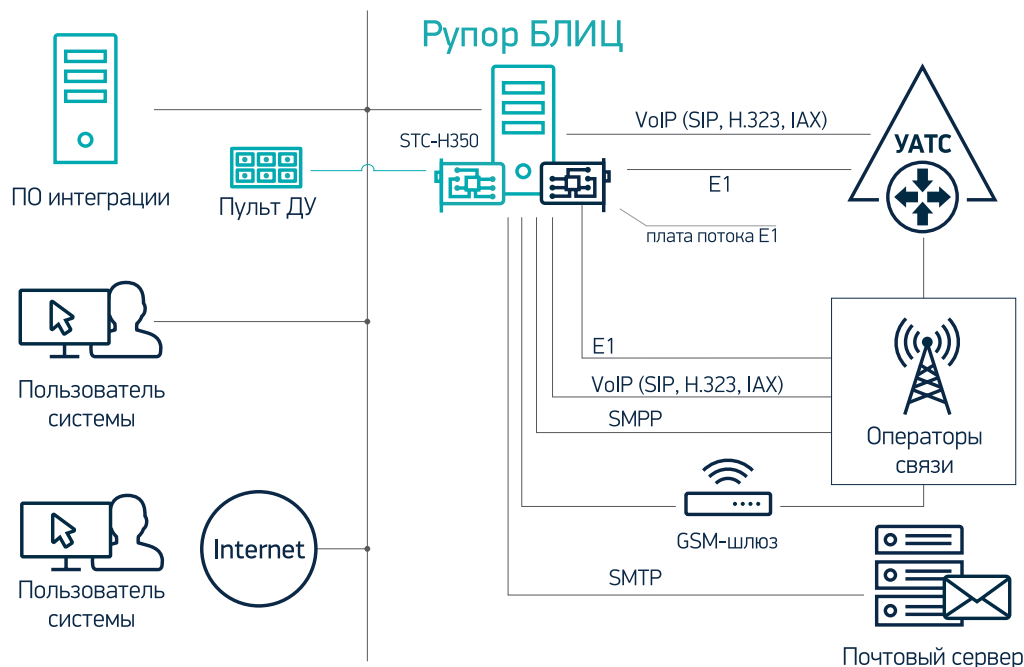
Рупор БЛИЦ

ПО интеграции

Пульт ДУ

STC-H350

VoIP (SIP, H.323, IAX)

E1

УАТС

плата потока E1

Пользователь системы

E1

VoIP (SIP, H.323, IAX)

SMPP

Операторы связи

GSM-шлюз

Пользователь системы

Internet

SMTP

Почтовый сервер